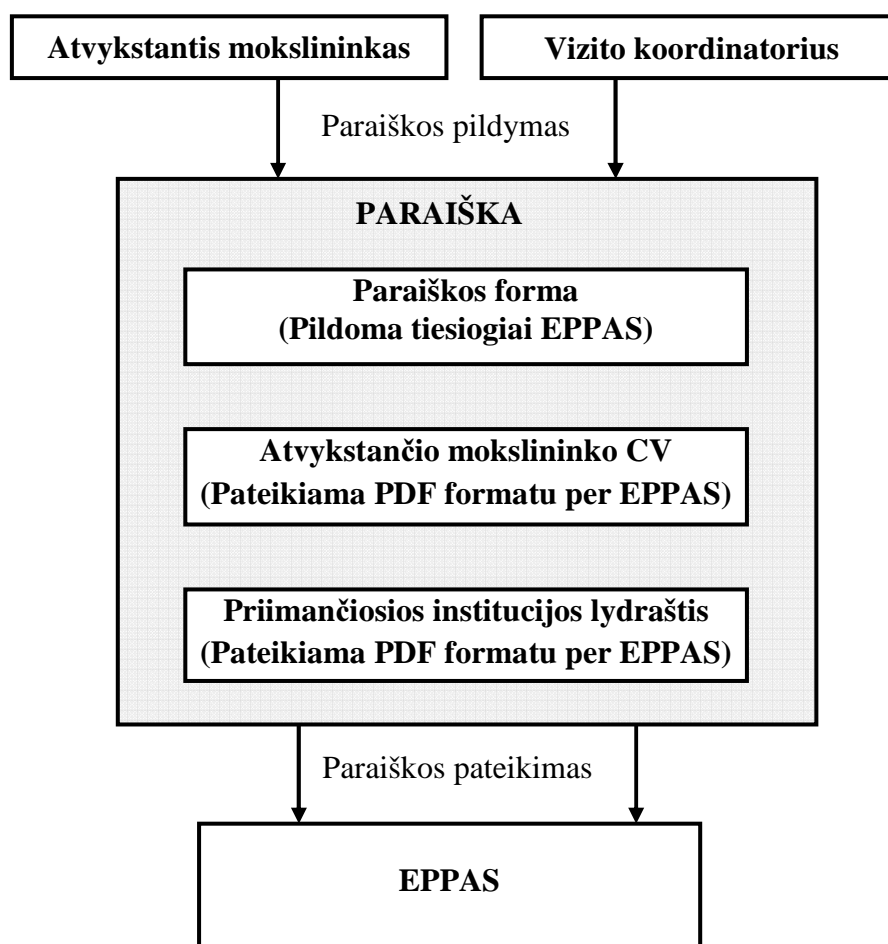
Atvykstantis mokslininkas

Vizito koordinatorius

Paraiškos pildymas

PARAIŠKA

Paraiškos forma
(Pildoma tiesiogiai EPPAS)

Atvykstančio mokslininko CV
(Pateikiama PDF formatu per EPPAS)

Priimančiosios institucijos lydraštis
(Pateikiama PDF formatu per EPPAS)

Paraiškos pateikimas

EPPAS